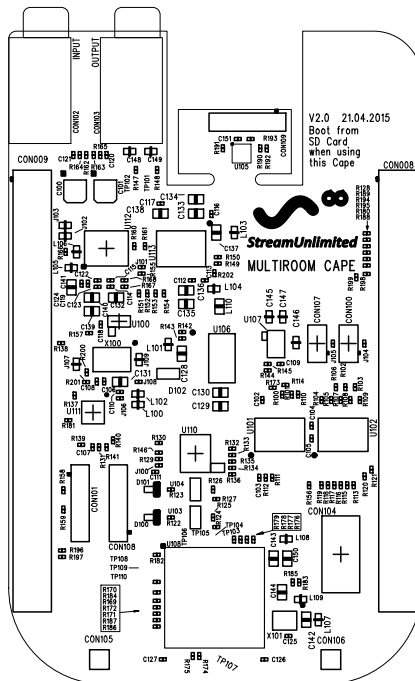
INPUT
OUTPUT
CON002
CON003
V2.0 21.04.2015
Boot from SD Card when using this Cape
CON009
CON008
StreamUnlimited
MULTIROOM CAPE
U100
U106
U107
CON107
CON100
X100
D102
U111
U101
U102
U110
CON101
CON108
U104
U103
D101
D100
CON104
TP108
TP109
TP110
R170
R184
R172
R171
R187
R186
CON105
TP107
X101
CON106
C127
C126
C142
L109
L107
C144
R185
L108
C143
TP104
TP103
TP105
R182
R196
R197
R158
R159
R139
R141
R146
R130
R129
J100
R123
R122
R126
R127
R125
R132
R133
R134
R135
R137
R181
R201
R200
J106
J107
R136
R138
L102
L100
C131
J108
C130
C129
C128
L101
R142
R143
C135
C136
L104
C112
C134
C133
C117
C118
C113
L103
C137
R150
R149
R202
C116
C145
C147
C146
R144
C109
R145
R173
R174
J104
R102
R103
R106
R108
R109
C105
C104
R110
R112
R119
R118
R116
R115
R114
R113
R111
R194
R193
R191
R190
R192
U105
C151
C148
C149
C150
TP101
TP102
R165
R164
R163
R148
C123
C124
C125
C119
C122
C139
C140
C141
C132
R157
R198
R199
R128
R189
R188
R195
R180
R183
R178
R179
R177
R176
R175